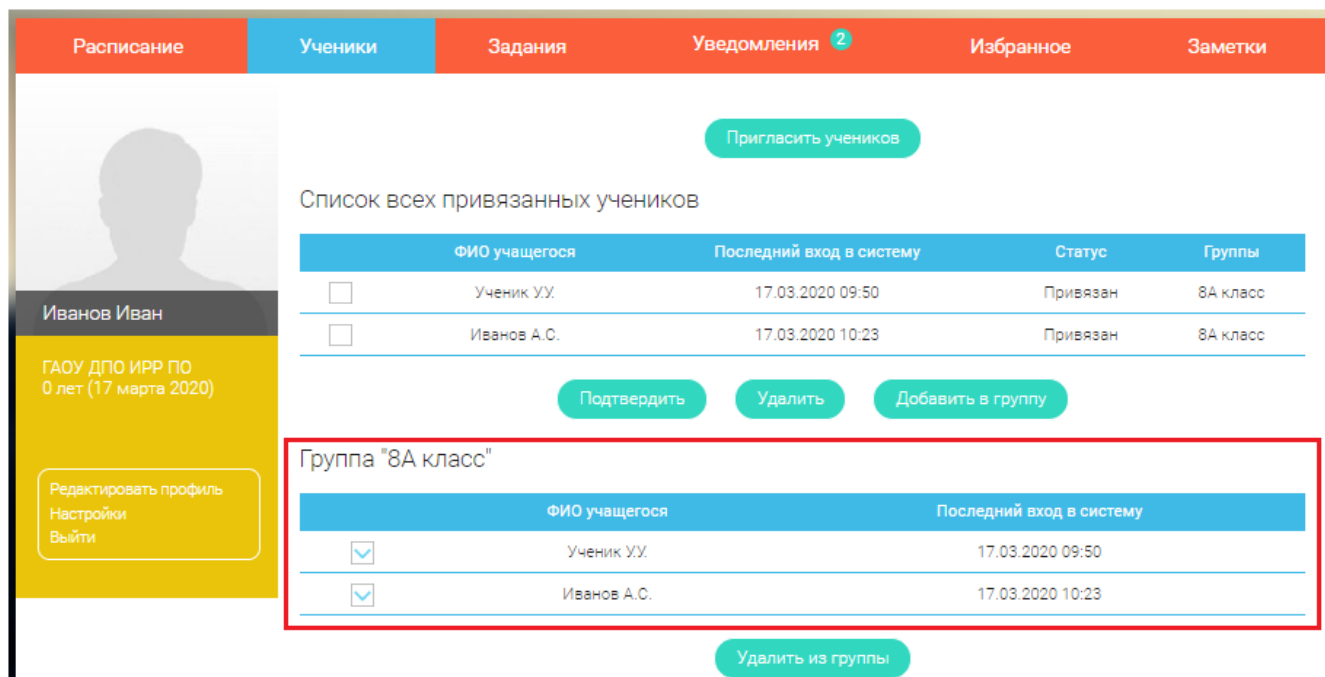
Расписание Ученики Задания Уведомления 2 Избранное Заметки

Иванов Иван

ГАОУ ДПО ИРР ПО
0 лет (17 марта 2020)

Редактировать профиль
Настройки
Выйти

Пригласить учеников

Список всех привязанных учеников

| | ФИО учащегося | Последний вход в систему | Статус | Группы |
|---|---|---|---|---|
| | Ученик У.У. | 17.03.2020 09:50 | Привязан | 8А класс |
| | Иванов А.С. | 17.03.2020 10:23 | Привязан | 8А класс |

Подтвердить Удалить Добавить в группу

Группа "8А класс"

| | ФИО учащегося | Последний вход в систему |
|---|---|---|
| | Ученик У.У. | 17.03.2020 09:50 |
| | Иванов А.С. | 17.03.2020 10:23 |

Удалить из группы